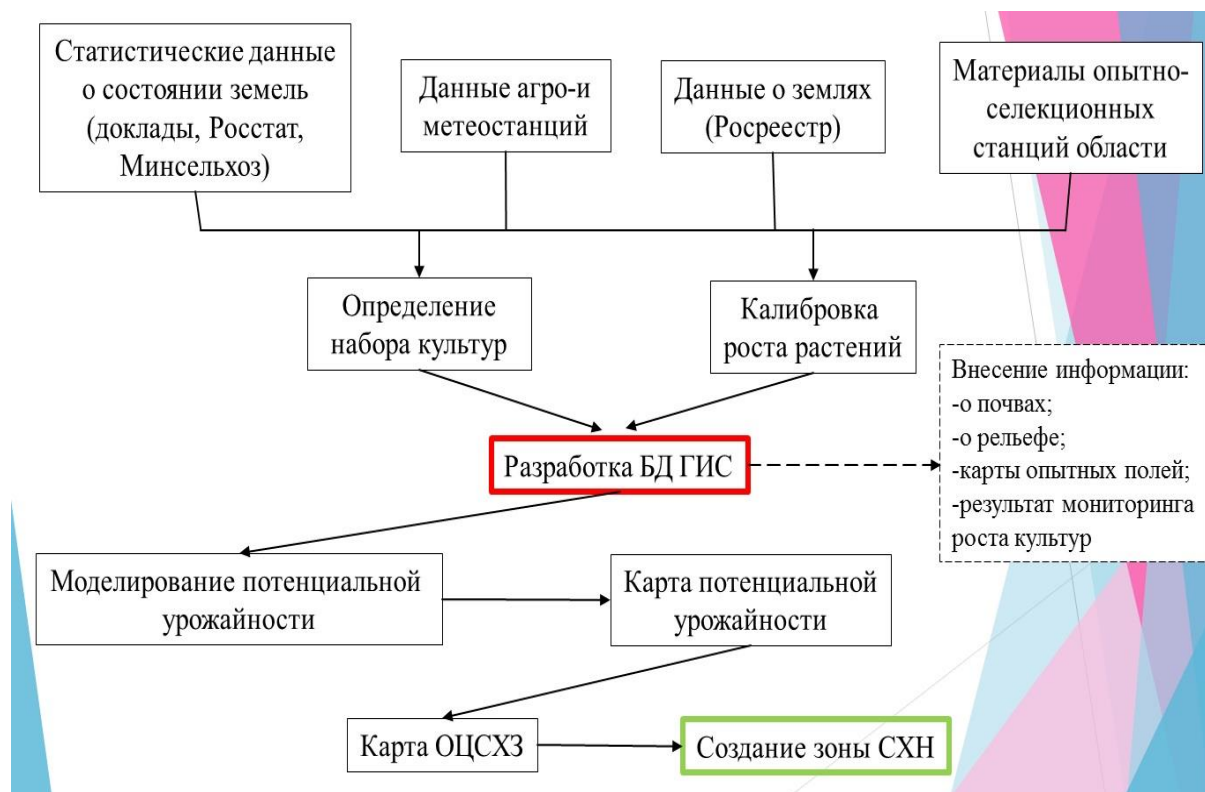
Статистические данные о состоянии земель (доклады, Росстат, Минсельхоз)

Данные агро-и метеостанций

Данные о землях (Росреестр)

Материалы опытно-селекционных станций области

Определение набора культур

Калибровка роста растений

Разработка БД ГИС

Внесение информации:
-о почвах;
-о рельефе;
-карты опытных полей;
-результат мониторинга роста культур

Моделирование потенциальной урожайности

Карта потенциальной урожайности

Карта ОЦСХЗ

Создание зоны СХН